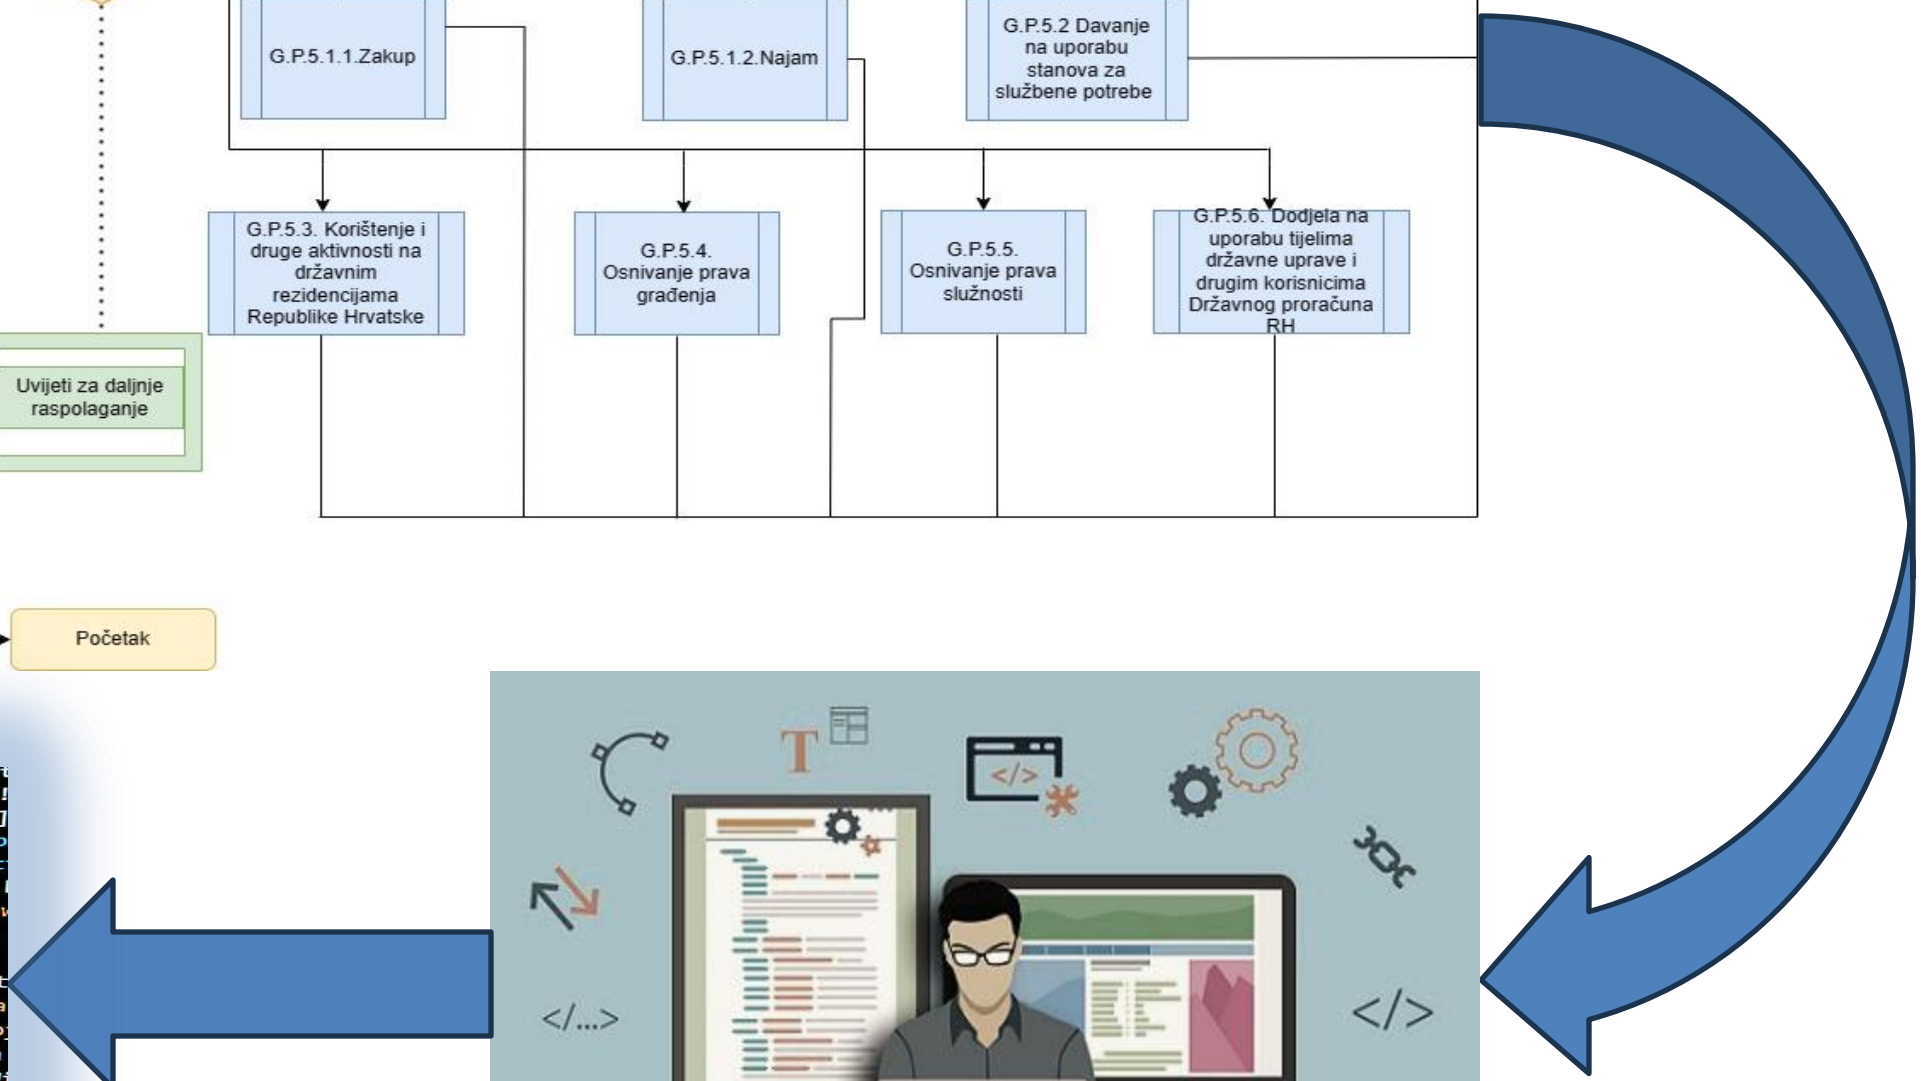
G.P.5.1.1.Zakup

G.P.5.1.2.Najam

G.P.5.2 Davanje na uporabu stanova za službene potrebe

G.P.5.3. Korištenje i druge aktivnosti na državnim rezidencijama Republike Hrvatske

G.P.5.4. Osnivanje prava građenja

G.P.5.5. Osnivanje prava služnosti

G.P.5.6. Dodjela na uporabu tijelima državne uprave i drugim korisnicima Državnog proračuna RH

Uvijeti za daljnje raspolaganje

Početak

T

</>

</...>

</>